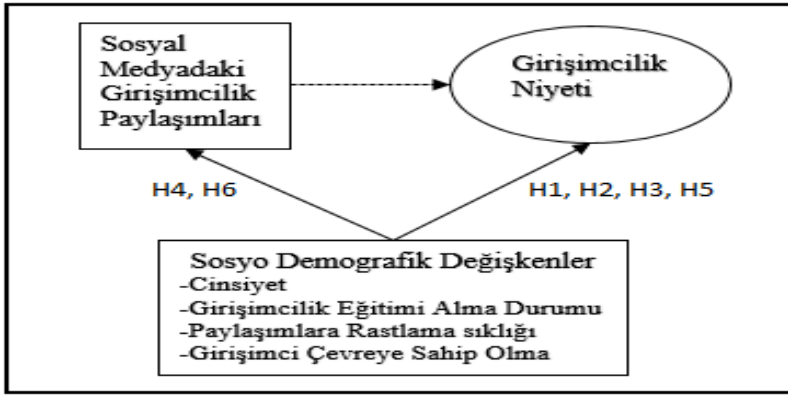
Sosyal Medyadaki Girişimcilik Paylaşımları

Girişimcilik Niyeti

H4, H6

H1, H2, H3, H5

Sosyo Demografik Değişkenler
-Cinsiyet
-Girişimcilik Eğitimi Alma Durumu
-Paylaşımlara Rastlama sıklığı
-Girişimci Çevreye Sahip Olma